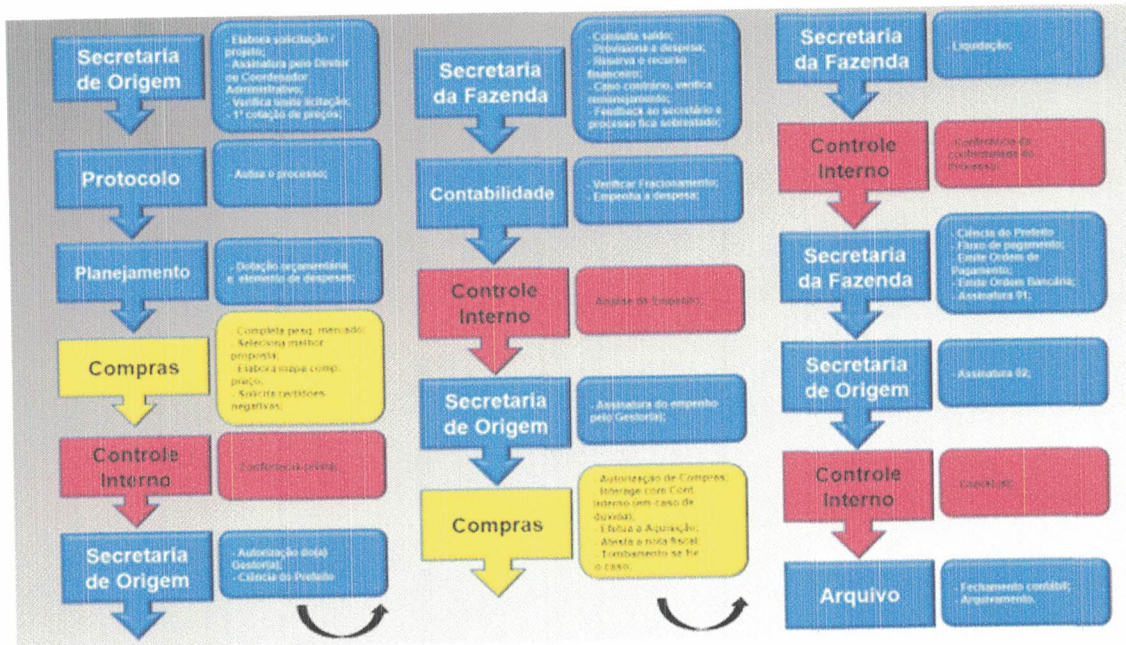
Secretaria de Origem

- Elabora solicitação / projeto;
- Assinatura pelo Diretor ou Coordenador Administrativo;
- Verifica limite licitação;
- 1ª cotação de preços;

Protocolo

- Autua o processo;

Planejamento

- Dotação orçamentária e elemento de despesas;

Compras

- Completa pesq. mercado;
- Seleciona melhor proposta;
- Elabora mapa comp. preço;
- Solicita certidões negativas;

Controle Interno

- Conferência prévia;

Secretaria de Origem

- Autorização do(a) Gestor(a);
- Ciência do Prefeito

Secretaria da Fazenda

- Consulta saldo;
- Provisiona a despesa;
- Reserva o recurso financeiro;
- Caso contrário, verifica remanejamento;
- Feedback ao secretário e processo fica sobrestado;

Contabilidade

- Verificar Fracionamento;
- Empenha a despesa;

Controle Interno

- Análise do Empenho;

Secretaria de Origem

- Assinatura do empenho pelo Gestor(a);

Compras

- Autorização de Compras;
- Interage com Cont. Interno (em caso de dúvida);
- Efetua a Aquisição;
- Atesta a nota fiscal;
- Tombamento se for o caso.

Secretaria da Fazenda

- Liquidação;

Controle Interno

- Conferência da conformidade do Processo;

Secretaria da Fazenda

- Ciência do Prefeito
- Fluxo de pagamento;
- Emite Ordem de Pagamento;
- Emite Ordem Bancária;
- Assinatura 01;

Secretaria de Origem

- Assinatura 02;

Controle Interno

- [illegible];

Arquivo

- Fechamento contábil;
- Arquivamento.